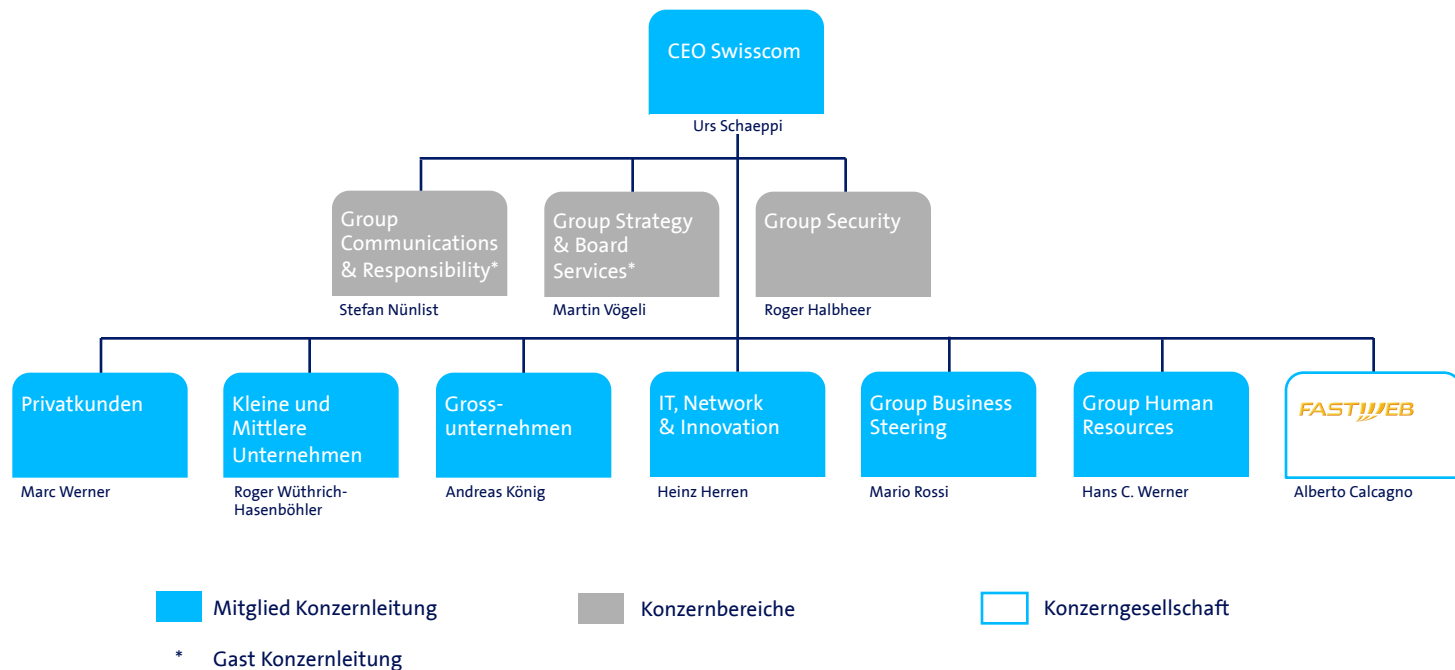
CEO Swisscom
Urs Schaeppi

Group Communications & Responsibility*
Stefan Nünlist

Group Strategy & Board Services*
Martin Vögeli

Group Security
Roger Halbheer

Privatkunden
Marc Werner

Kleine und Mittlere Unternehmen
Roger Wüthrich-Hasenböhler

Grossunternehmen
Andreas König

IT, Network & Innovation
Heinz Herren

Group Business Steering
Mario Rossi

Group Human Resources
Hans C. Werner

FASTWEB
Alberto Calcagno

Mitglied Konzernleitung
Konzernbereiche
Konzerngesellschaft
* Gast Konzernleitung